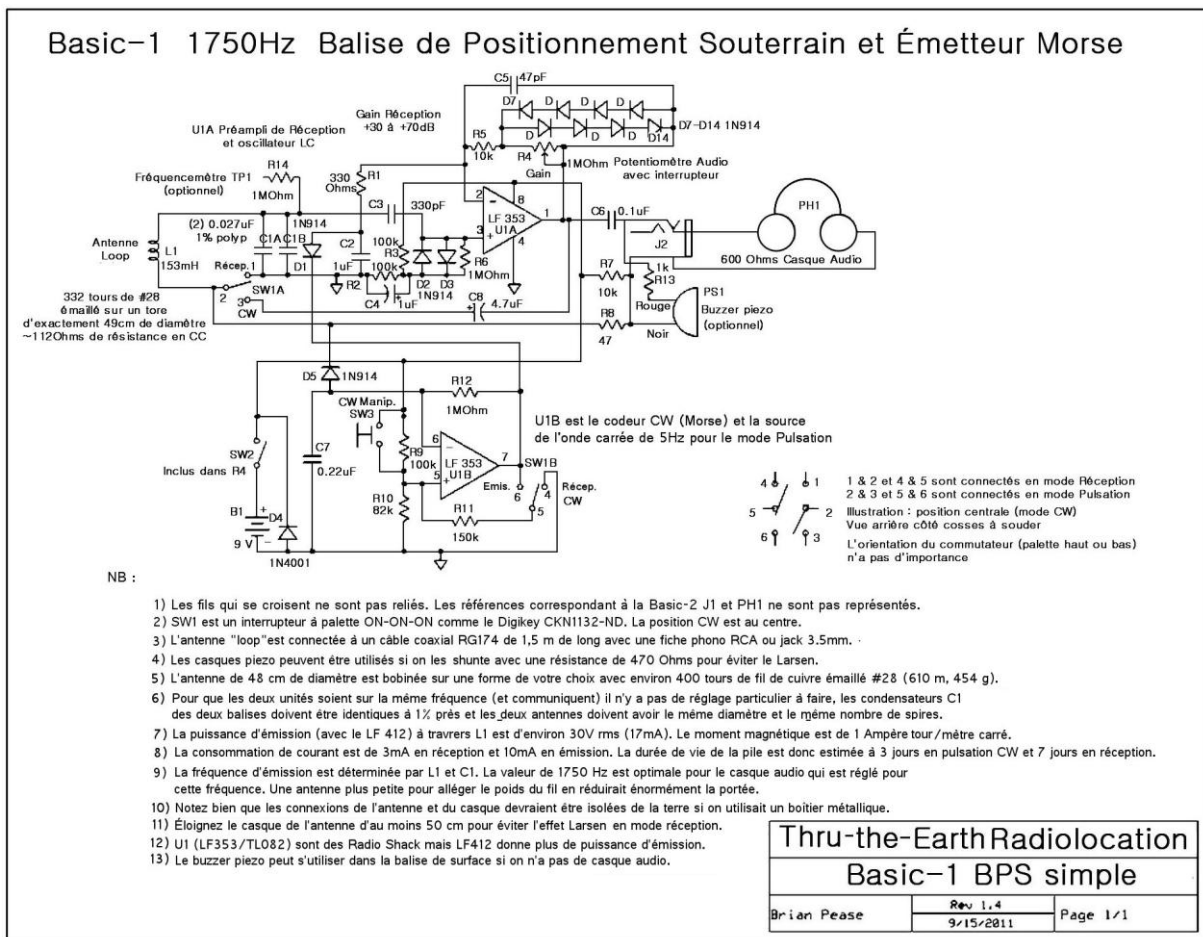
Basic-1 1750Hz Balise de Positionnement Souterrain et Émetteur Morse

C5 47pF
D7 D D D D
D D D D D14 D7-D14 1N914
Gain Réception +30 à +70dB
U1A Préampli de Réception et oscillateur LC
R5 10k
R4 1MOhm Potentiomètre Audio avec interrupteur
Gain
Fréquencemètre TP1 (optionnel)
R14 1MOhm
330 Ohms R1
C3 330pF
2 8
LF 353 U1A 1
3 4
C6 0.1uF
PH1
(2) 0.027uF 1% polyp
1N914
Antenne Loop
L1 153mH
C1A C1B
D1
C2 1uF
100k R3
100k
R6 1MOhm
D2 D3 1N914
J2
1k R13
600 Ohms Casque Audio
Récep. 1
R2
C4 1uF
R7 10k
Rouge
PS1 Buzzer piezo (optionnel)
332 tours de #28 émaillé sur un tore d'exactement 49cm de diamètre ~112Ohms de résistance en CC
2 SW1A
3 CW
C8 4.7uF
R8 47
Noir
D5 1N914
R12 1MOhm
CW Manip. SW3
U1B est le codeur CW (Morse) et la source de l'onde carrée de 5Hz pour le mode Pulsation
SW2
Inclus dans R4
C7 0.22uF
R9 100k
6 7
LF 353 U1B
5
SW1B
Emis. 6
4 Récep. CW
5
R10 82k
R11 150k
B1 9 V
D4 1N4001
4 1
5 2
6 3
1 & 2 et 4 & 5 sont connectés en mode Réception
2 & 3 et 5 & 6 sont connectés en mode Pulsation
Illustration : position centrale (mode CW)
Vue arrière côté cosses à souder
L'orientation du commutateur (palette haut ou bas) n'a pas d'importance

NB :

1) Les fils qui se croisent ne sont pas reliés. Les références correspondant à la Basic-2 J1 et PH1 ne sont pas représentés.
2) SW1 est un interrupteur à palette ON-ON-ON comme le Digikey CKN1132-ND. La position CW est au centre.
3) L'antenne "loop"est connectée à un câble coaxial RG174 de 1,5 m de long avec une fiche phono RCA ou jack 3.5mm.
4) Les casques piezo peuvent être utilisés si on les shunte avec une résistance de 470 Ohms pour éviter le Larsen.
5) L'antenne de 48 cm de diamètre est bobinée sur une forme de votre choix avec environ 400 tours de fil de cuivre émaillé #28 (610 m, 454 g).
6) Pour que les deux unités soient sur la même fréquence (et communiquent) il n'y a pas de réglage particulier à faire, les condensateurs C1 des deux balises doivent être identiques à 1% près et les deux antennes doivent avoir le même diamètre et le même nombre de spires.
7) La puissance d'émission (avec le LF 412) à travers L1 est d'environ 30V rms (17mA). Le moment magnétique est de 1 Ampère tour/mètre carré.
8) La consommation de courant est de 3mA en réception et 10mA en émission. La durée de vie de la pile est donc estimée à 3 jours en pulsation CW et 7 jours en réception.
9) La fréquence d'émission est déterminée par L1 et C1. La valeur de 1750 Hz est optimale pour le casque audio qui est réglé pour cette fréquence. Une antenne plus petite pour alléger le poids du fil en réduirait énormément la portée.
10) Notez bien que les connexions de l'antenne et du casque devraient être isolées de la terre si on utilisait un boîtier métallique.
11) Éloignez le casque de l'antenne d'au moins 50 cm pour éviter l'effet Larsen en mode réception.
12) U1 (LF353/TL082) sont des Radio Shack mais LF412 donne plus de puissance d'émission.
13) Le buzzer piezo peut s'utiliser dans la balise de surface si on n'a pas de casque audio.

Thru-the-Earth Radiolocation
Basic-1 BPS simple
Brian Pease | Rev 1.4 9/15/2011 | Page 1/1